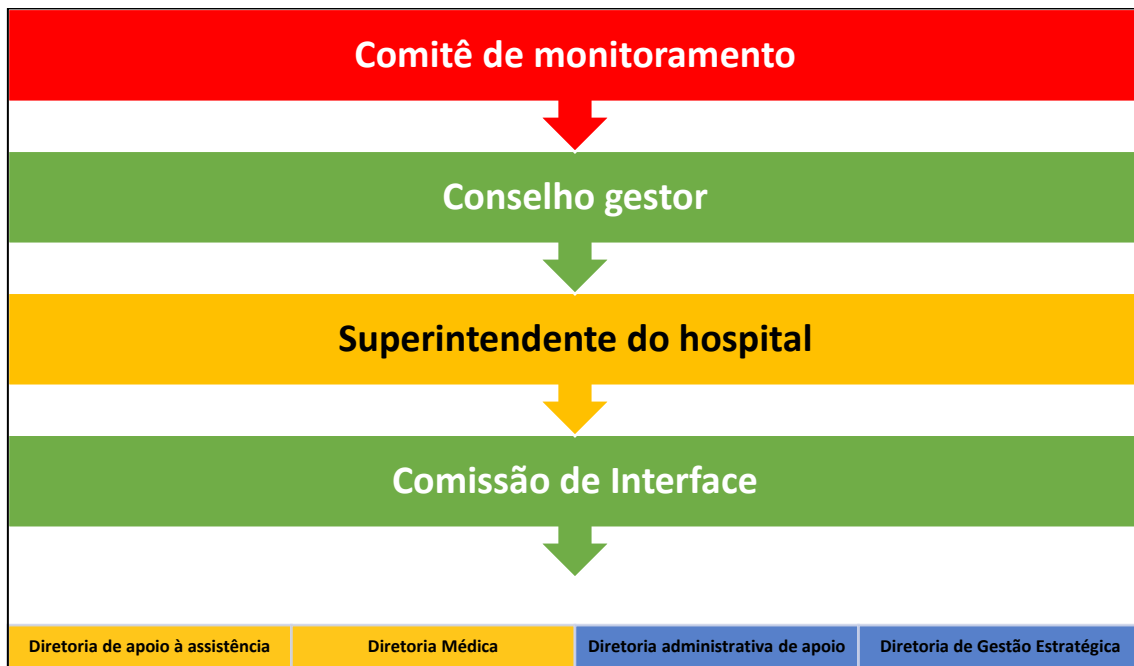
Comitê de monitoramento

Conselho gestor

Superintendente do hospital

Comissão de Interface

Diretoria de apoio à assistência

Diretoria Médica

Diretoria administrativa de apoio

Diretoria de Gestão Estratégica